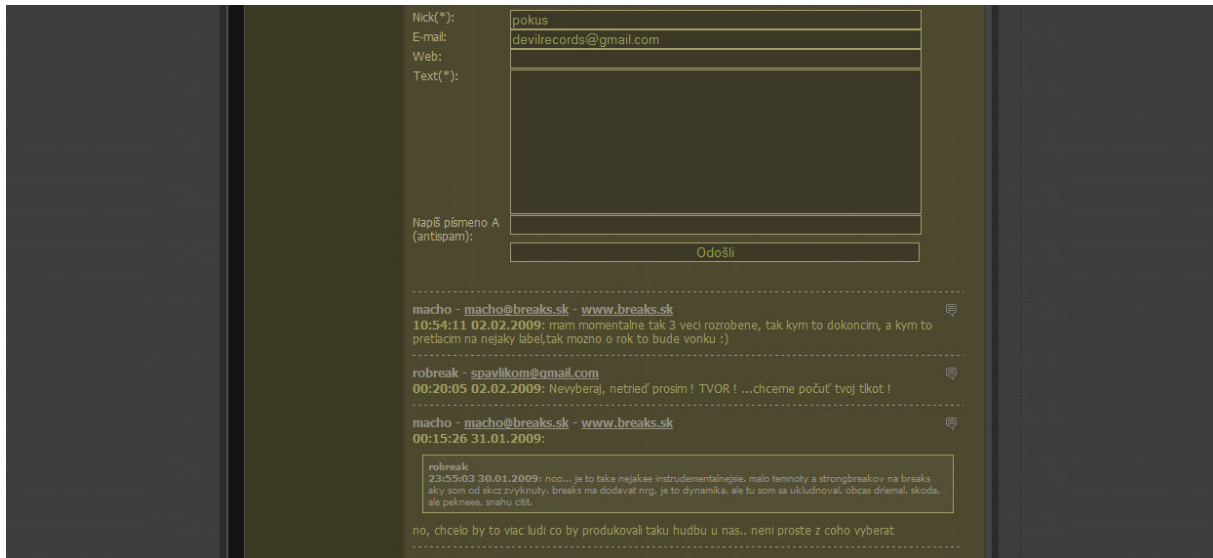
Nick(*): pokus
E-mail: devilrecords@gmail.com
Web:
Text(*):

Napíš písmeno A (antispam):

Odošli

macho - macho@breaks.sk - www.breaks.sk
10:54:11 02.02.2009: mam momentalne tak 3 veci rozrobene, tak kym to dokoncim, a kym to pretlacim na nejaky label,tak mozno o rok to bude vonku :)

robreak - spavlikom@gmail.com
00:20:05 02.02.2009: Nevyberaj, netrieď prosim ! TVOR ! ...chceme počuť tvoj tlkot !

macho - macho@breaks.sk - www.breaks.sk
00:15:26 31.01.2009:

robreak
23:55:03 30.01.2009: noo... je to take nejakee instrudementalnejsie. malo temnoty a strongbreakov na breaks sky som od skcz zvyknuty. breaks ma dodavat nrg. je to dynamika. ale tu som sa ukludnoval. obcas driemal. skoda. ale pekneee. snahu citit.

no, chcelo by to viac ludi co by produkovali taku hudbu u nas.. neni proste z coho vyberat